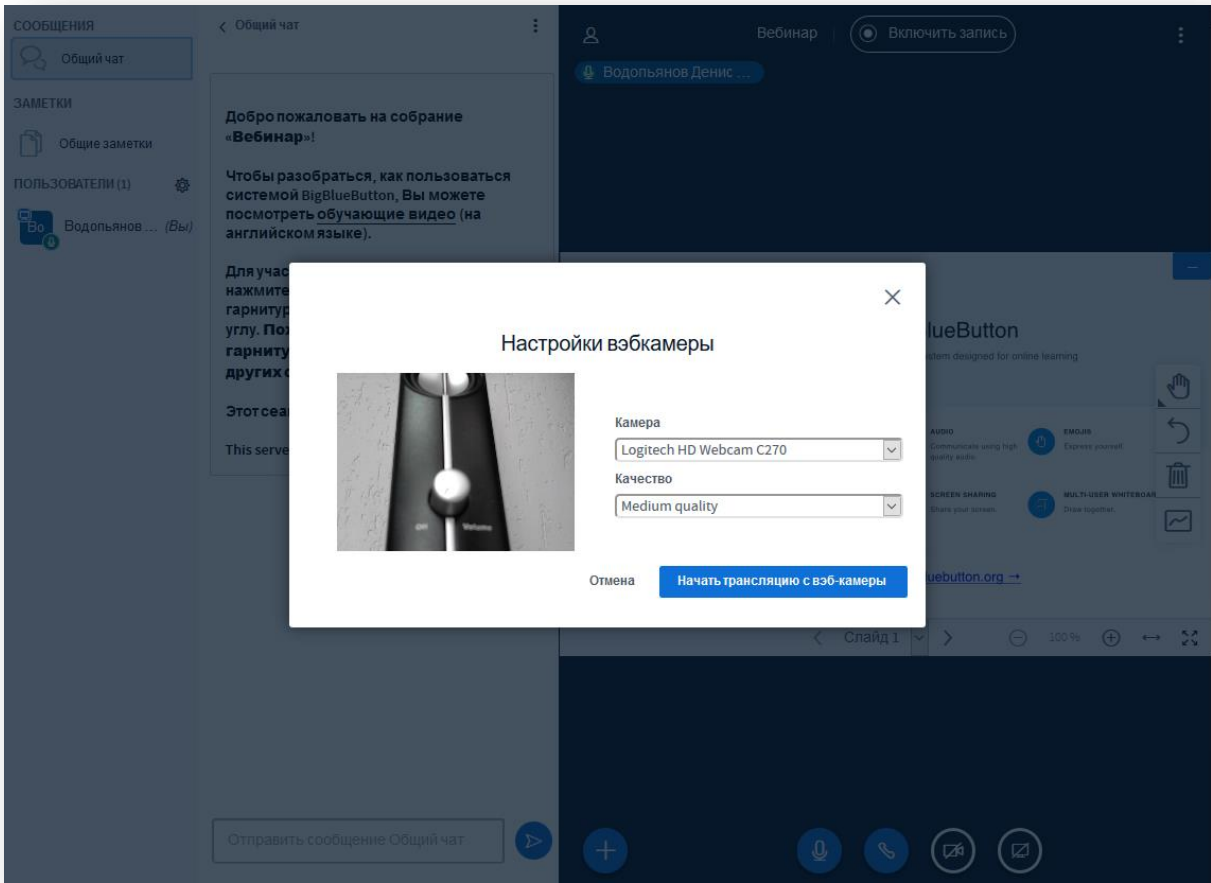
СООБЩЕНИЯ
Общий чат
ЗАМЕТКИ
Общие заметки
ПОЛЬЗОВАТЕЛИ (1)
Bo Водопьянов ... (Вы)

< Общий чат

Добро пожаловать на собрание «Вебинар»!

Чтобы разобраться, как пользоваться системой BigBlueButton, Вы можете посмотреть обучающие видео (на английском языке).

Для учас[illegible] нажмите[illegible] гарнитур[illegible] углу. По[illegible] гарниту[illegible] других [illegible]

Этот сеа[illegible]

This serve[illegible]

Отправить сообщение Общий чат

Вебинар | Включить запись
Водопьянов Денис ...

lueButton
stem designed for online learning
AUDIO
Communicate using high quality audio.
EMOJIS
Express yourself.
SCREEN SHARING
Share your screen.
MULTI-USER WHITEBOAR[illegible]
Draw together.
luebutton.org →
Слайд 1
100%

Настройки вэбкамеры
Камера
Logitech HD Webcam C270
Качество
Medium quality
Отмена
Начать трансляцию с вэб-камеры
Volume